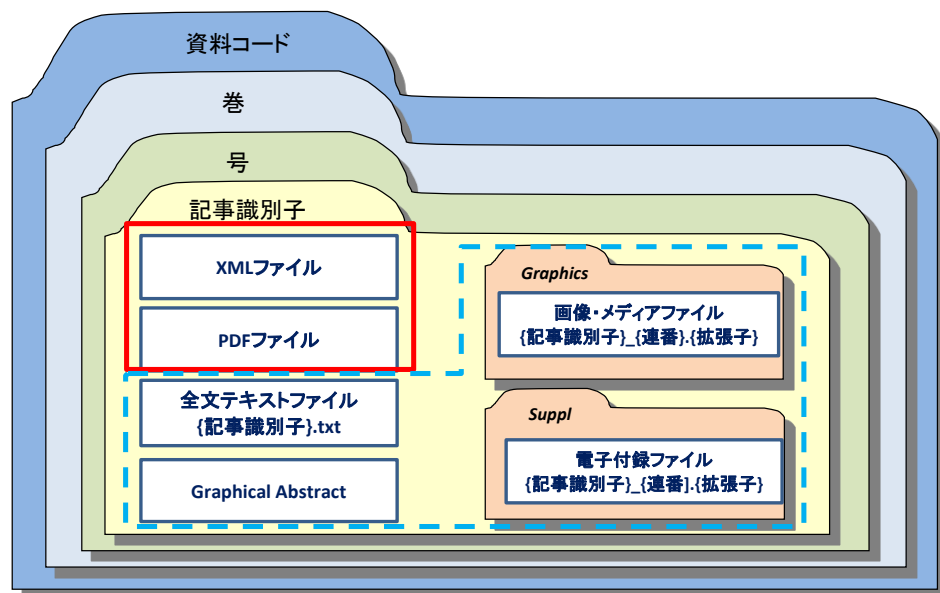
資料コード

巻

号

記事識別子

XMLファイル

PDFファイル

Graphics

画像・メディアファイル
{記事識別子}_{連番}.{拡張子}

全文テキストファイル
{記事識別子}.txt

Graphical Abstract

Suppl

電子付録ファイル
{記事識別子}_{連番}.{拡張子}